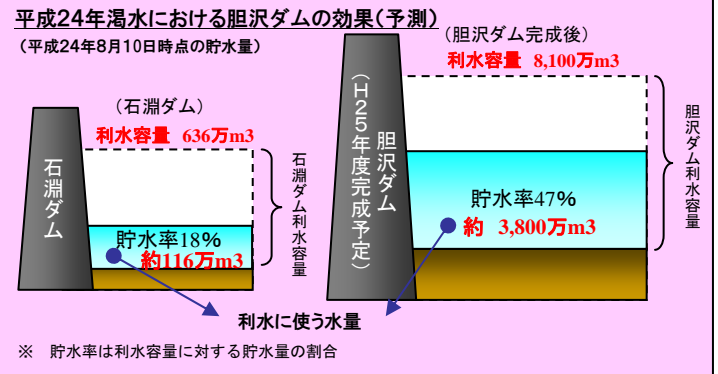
平成24年渇水における胆沢ダムの効果（予測）
（平成24年8月10日時点の貯水量）

（石淵ダム）
利水容量　636万m3
石淵ダム
貯水率18%
約116万m3
石淵ダム利水容量

（胆沢ダム完成後）
利水容量　8,100万m3
胆沢ダム
（H25年度完成予定）
貯水率47%
約　3,800万m3
胆沢ダム利水容量

利水に使う水量

※　貯水率は利水容量に対する貯水量の割合